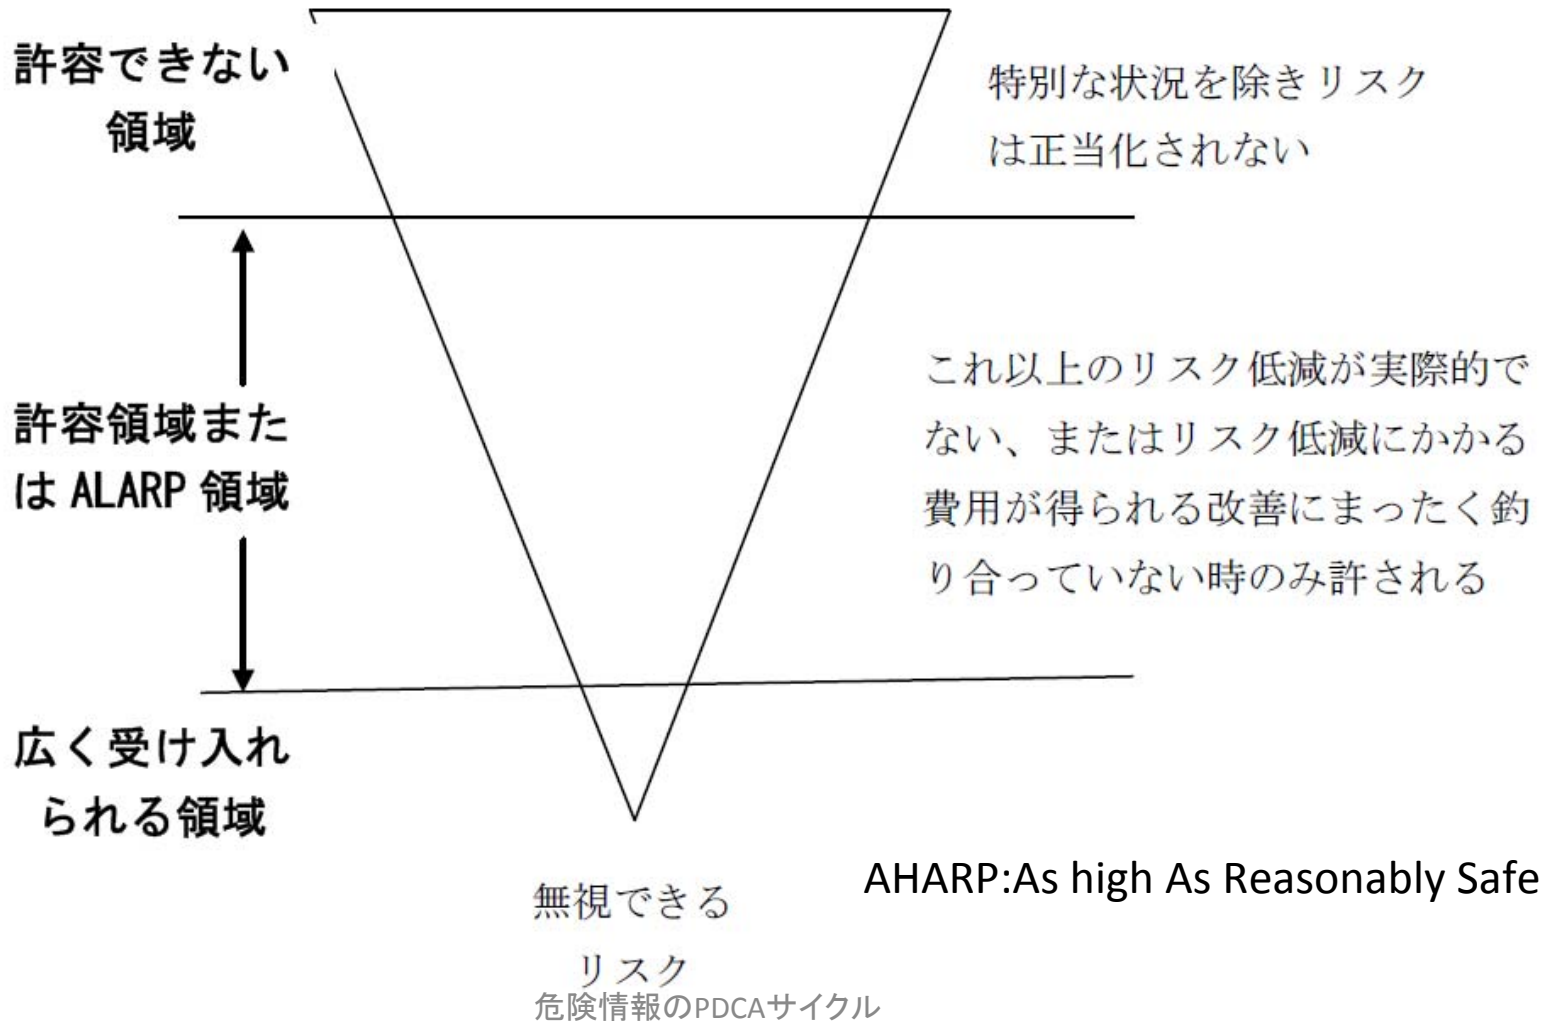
許容できない領域

特別な状況を除きリスクは正当化されない

許容領域またはALARP領域

これ以上のリスク低減が実際的でない、またはリスク低減にかかる費用が得られる改善にまったく釣り合っていない時のみ許される

広く受け入れられる領域

無視できるリスク

AHARP:As high As Reasonably Safe

危険情報のPDCAサイクル